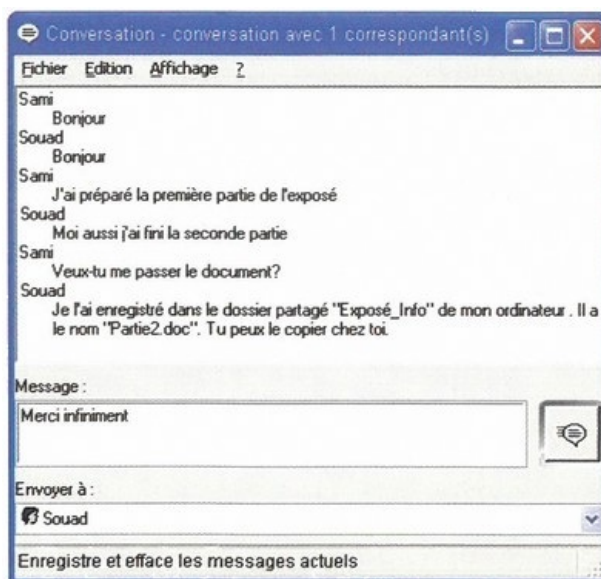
Conversation - conversation avec 1 correspondant(s)

Fichier Edition Affichage ?

Sami
Bonjour
Souad
Bonjour
Sami
J'ai préparé la première partie de l'exposé
Souad
Moi aussi j'ai fini la seconde partie
Sami
Veux-tu me passer le document?
Souad
Je l'ai enregistré dans le dossier partagé "Exposé_Info" de mon ordinateur . Il a le nom "Partie2.doc". Tu peux le copier chez toi.

Message :
Merci infiniment

Envoyer à :
Souad

Enregistre et efface les messages actuels